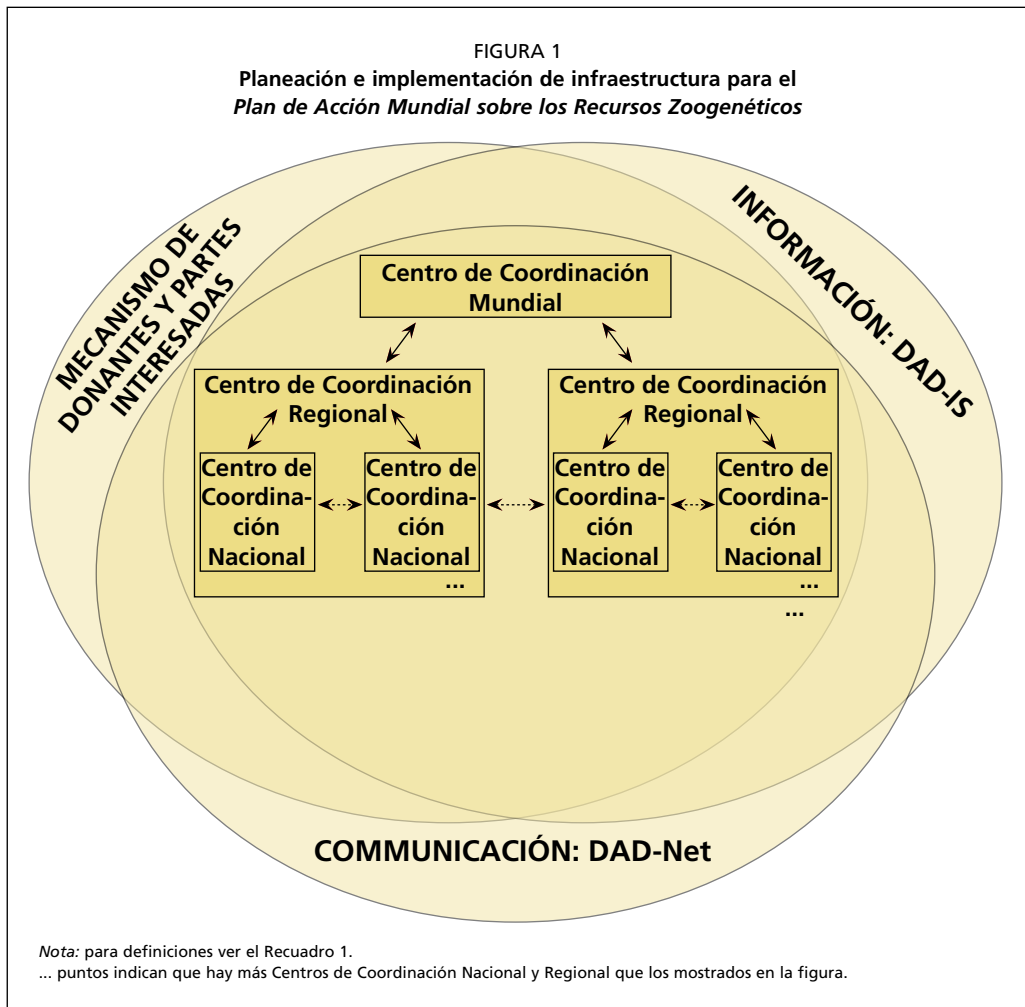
FIGURA 1
**Planeación e implementación de infraestructura para el *Plan de Acción Mundial sobre los Recursos Zoogenéticos***

MECANISMO DE DONANTES Y PARTES INTERESADAS

INFORMACIÓN: DAD-IS

Centro de Coordinación Mundial

Centro de Coordinación Regional

Centro de Coordinación Nacional

Centro de Coordinación Nacional

...

Centro de Coordinación Regional

Centro de Coordinación Nacional

Centro de Coordinación Nacional

...

...

COMMUNICACIÓN: DAD-Net

*Nota:* para definiciones ver el Recuadro 1.
... puntos indican que hay más Centros de Coordinación Nacional y Regional que los mostrados en la figura.